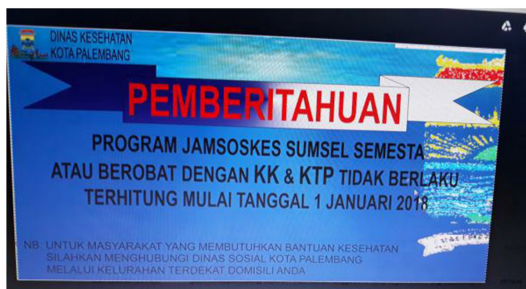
DINAS KESEHATAN
KOTA PALEMBANG

PEMBERITAHUAN

PROGRAM JAMSOSKES SUMSEL SEMESTA
ATAU BEROBAT DENGAN KK & KTP TIDAK BERLAKU
TERHITUNG MULAI TANGGAL 1 JANUARI 2018

NB: UNTUK MASYARAKAT YANG MEMBUTUHKAN BANTUAN KESEHATAN SILAHKAN MENGHUBUNGI DINAS SOSIAL KOTA PALEMBANG MELALUI KELURAHAN TERDEKAT DOMISILI ANDA